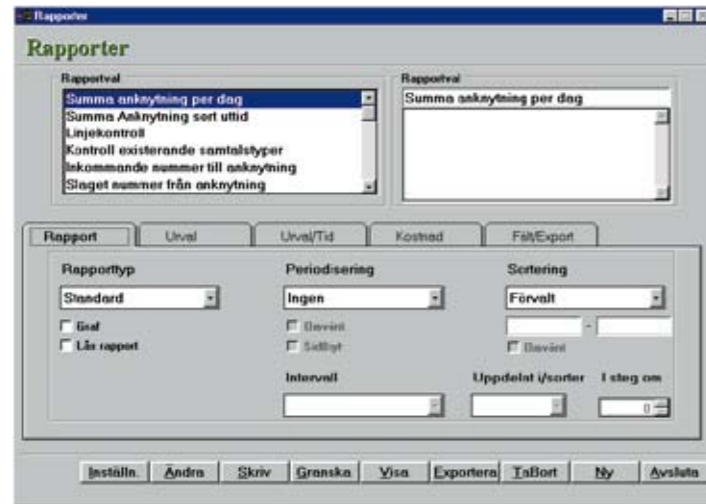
Rapporter

Rapporter

Rapportval
Summa anknytning per dag
Summa Anknytning sort uttid
Linjekontroll
Kontroll existerande samtalstyper
Inkommande nummer till anknytning
Slaget nummer från anknytning

Rapportval
Summa anknytning per dag

Rapport
Urval
Urval/Tid
Kostnad
Fält/Export

Rapporttyp
Standard
Graf
Lås rapport

Periodisering
Ingen
Omvänt
Sidbyt

Sortering
Förvalt
-
Omvänt

Intervall

Uppdelat i/sorter

I steg om
0

Inställn.
Ändra
Skriv
Granska
Visa
Exportera
TaBort
Ny
Avsluta